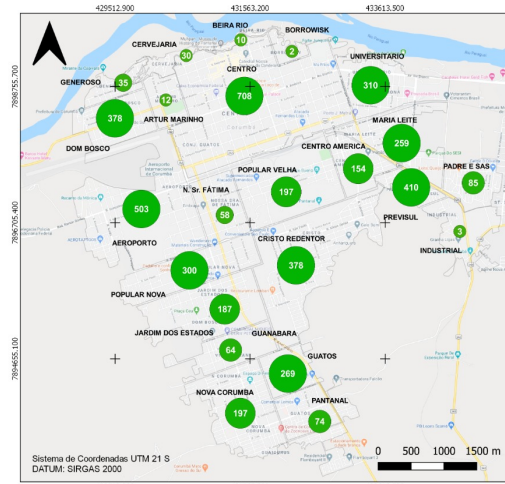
429512.900
431563.200
433613.500

7898755.700
7896705.400
7894655.100

BEIRA RIO
BORROWISK
CERVEJARIA
10
2
30
UNIVERSITARIO
CENTRO
GENEROSO
35
310
708
12
378
ARTUR MARINHO
MARIA LEITE
DOM BOSCO
CENTRO AMERICA
259
PADRE E SAS
POPULAR VELHA
154
85
N. Sr. FATIMA
197
410
503
58
PREVISUL
3
AEROPORTO
INDUSTRIAL
CRISTO REDENTOR
300
378
POPULAR NOVA
187
JARDIM DOS ESTADOS
GUANABARA
64
GUATOS
269
NOVA CORUMBA
PANTANAL
197
74

Sistema de Coordenadas UTM 21 S
DATUM: SIRGAS 2000

0 500 1000 1500 m